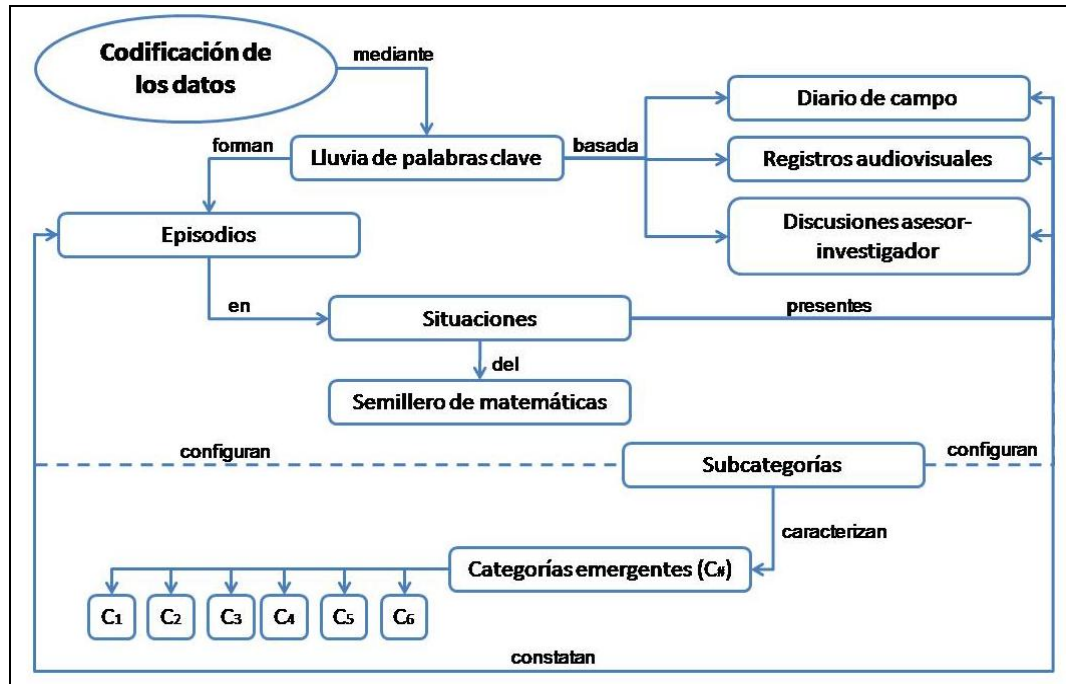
Codificación de los datos

mediante

Lluvia de palabras clave

forman

basada

Diario de campo

Registros audiovisuales

Discusiones asesor-investigador

Episodios

en

Situaciones

presentes

del

Semillero de matemáticas

configuran

Subcategorías

configuran

caracterizan

Categorías emergentes (C#)

$C_1$ $C_2$ $C_3$ $C_4$ $C_5$ $C_6$

constatan